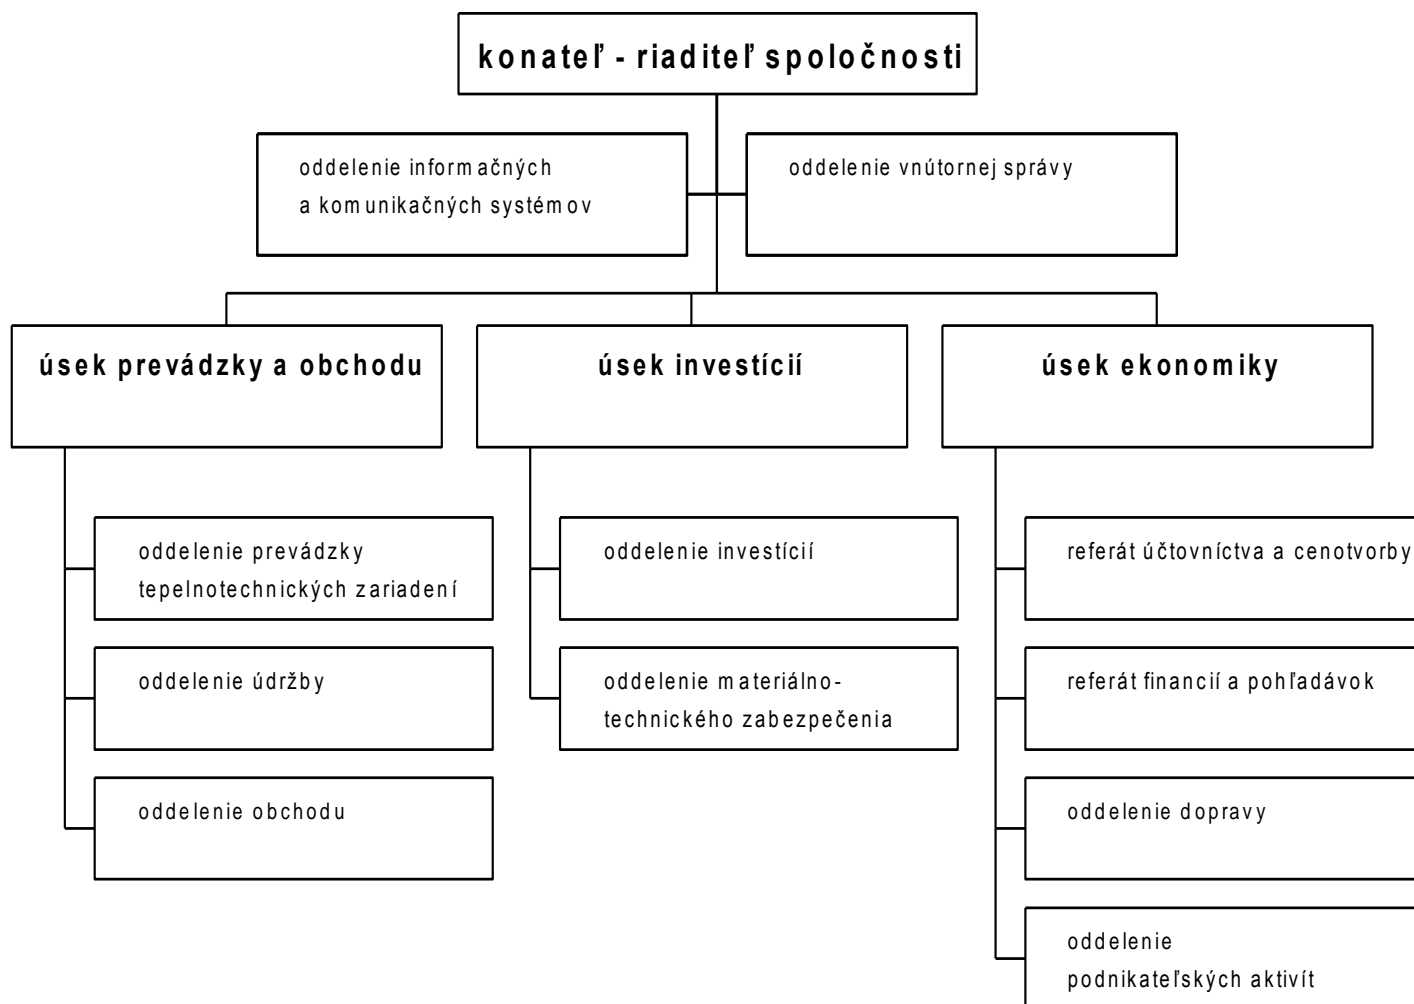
konateľ - riaditeľ spoločnosti

oddelenie informačných a komunikačných systémov

oddelenie vnútornej správy

úsek prevádzky a obchodu

úsek investícií

úsek ekonomiky

oddelenie prevádzky tepelnotechnických zariadení

oddelenie údržby

oddelenie obchodu

oddelenie investícií

oddelenie materiálno-technického zabezpečenia

referát účtovníctva a cenotvorby

referát financií a pohľadávok

oddelenie dopravy

oddelenie podnikateľských aktivít